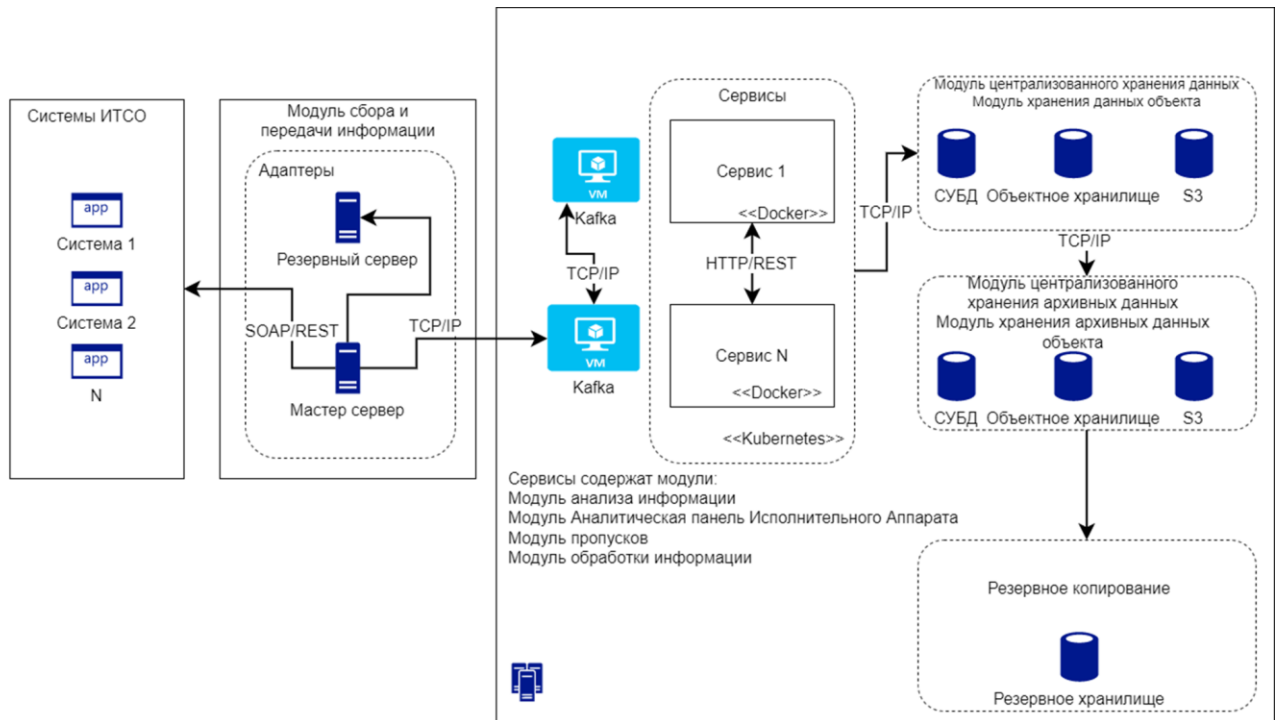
Системы ИТСО

app
Система 1
app
Система 2
app
N

Модуль сбора и передачи информации

Адаптеры

Резервный сервер

SOAP/REST

TCP/IP

Мастер сервер

VM
Kafka

TCP/IP

VM
Kafka

Сервисы

Сервис 1
<<Docker>>

HTTP/REST

Сервис N
<<Docker>>

<<Kubernetes>>

TCP/IP

Модуль централизованного хранения данных
Модуль хранения данных объекта

СУБД
Объектное хранилище
S3

TCP/IP

Модуль централизованного хранения архивных данных
Модуль хранения архивных данных объекта

СУБД
Объектное хранилище
S3

Сервисы содержат модули:
Модуль анализа информации
Модуль Аналитическая панель Исполнительного Аппарата
Модуль пропусков
Модуль обработки информации

Резервное копирование

Резервное хранилище